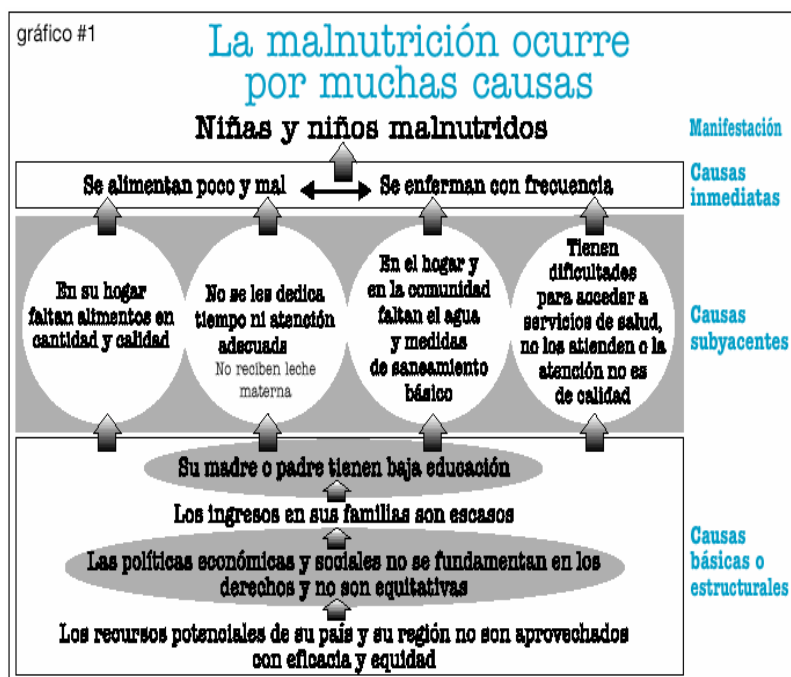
gráfico #1

La malnutrición ocurre por muchas causas

Niñas y niños malnutridos

Manifestación

Se alimentan poco y mal

Se enferman con frecuencia

Causas inmediatas

En su hogar faltan alimentos en cantidad y calidad

No se les dedica tiempo ni atención adecuada
No reciben leche materna

En el hogar y en la comunidad faltan el agua y medidas de saneamiento básico

Tienen dificultades para acceder a servicios de salud, no los atienden o la atención no es de calidad

Causas subyacentes

Su madre o padre tienen baja educación

Los ingresos en sus familias son escasos

Las políticas económicas y sociales no se fundamentan en los derechos y no son equitativas

Los recursos potenciales de su país y su región no son aprovechados con eficacia y equidad

Causas básicas o estructurales